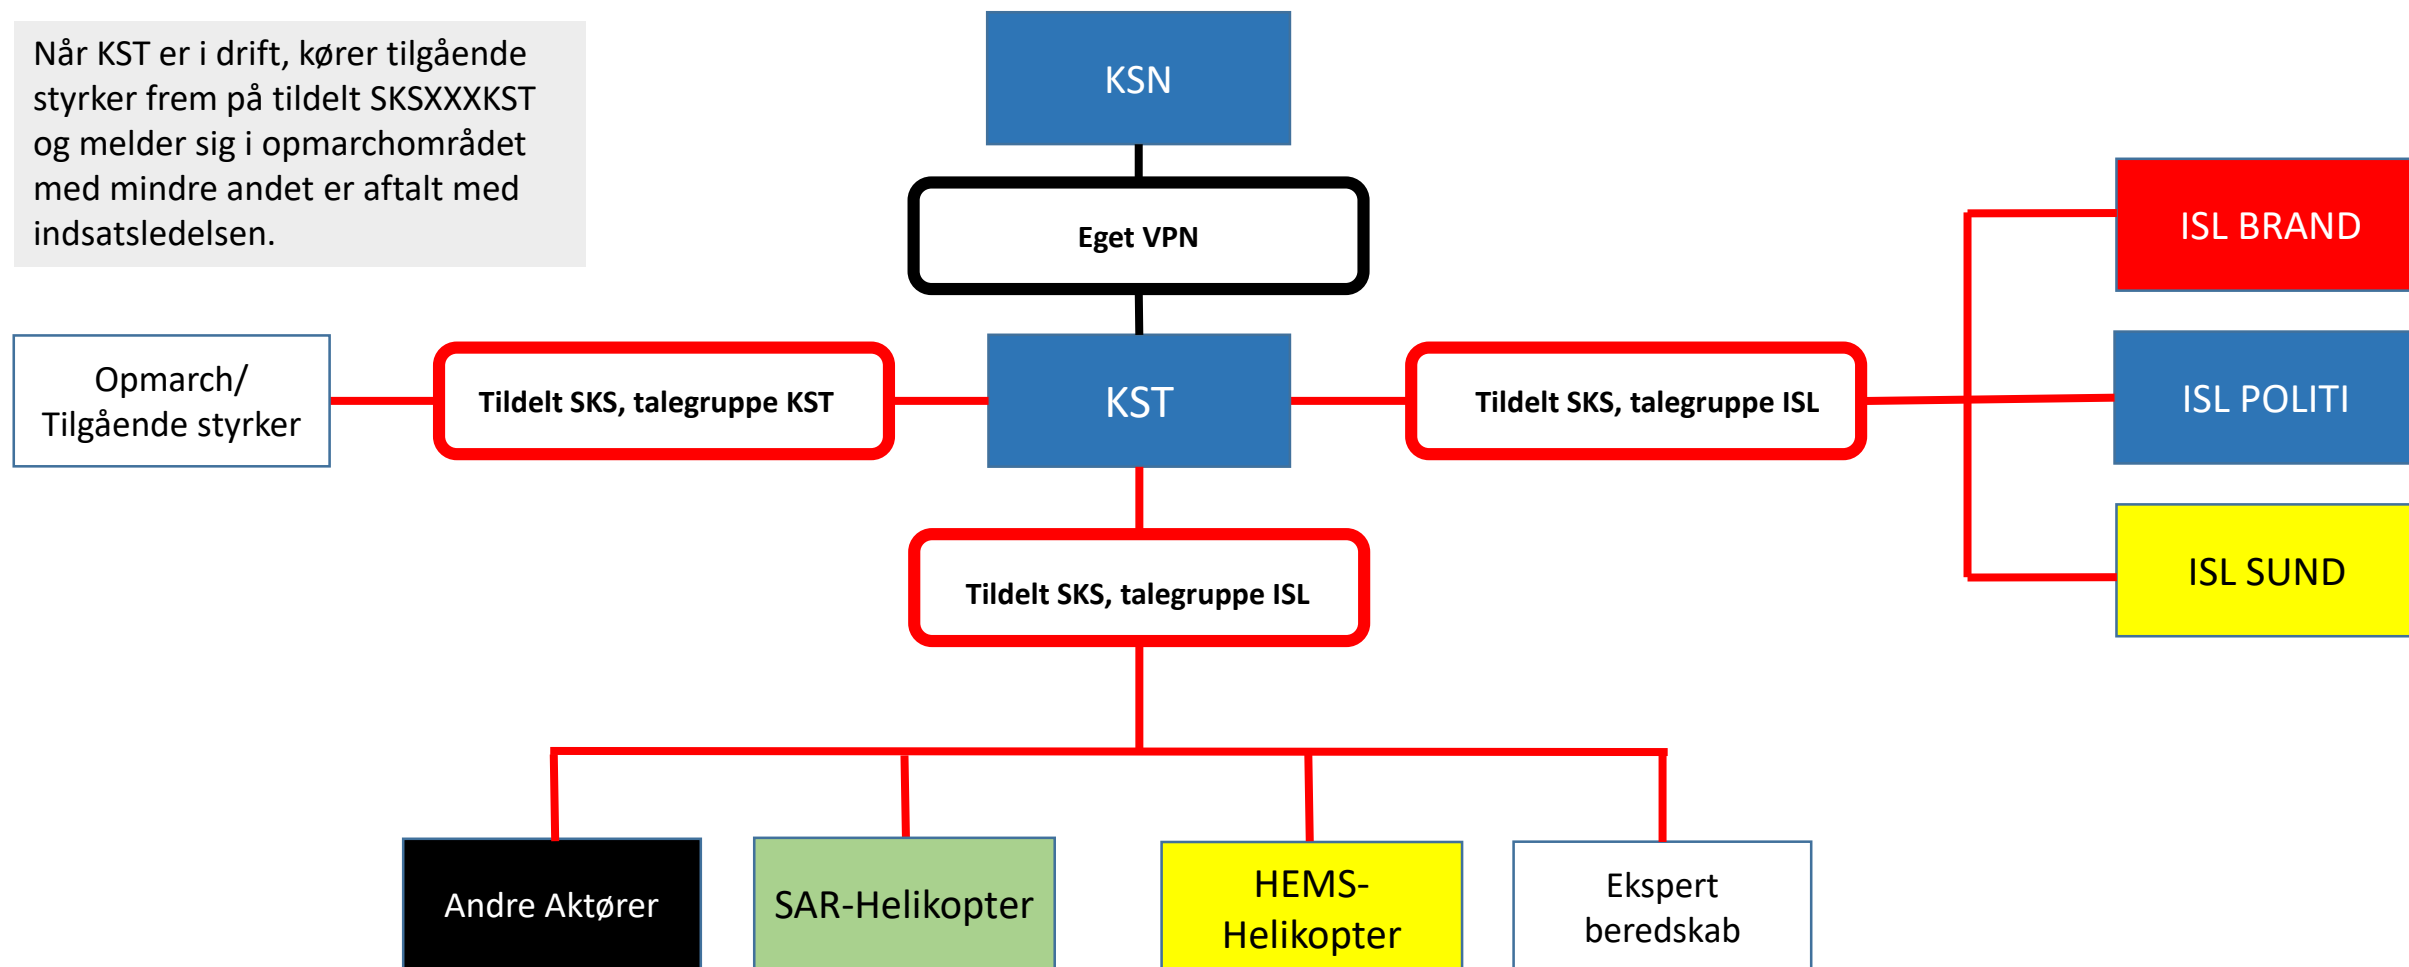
Når KST er i drift, kører tilgående styrker frem på tildelt SKSXXXKST og melder sig i opmarchområdet med mindre andet er aftalt med indsatsledelsen.

KSN

Eget VPN

Opmarch/
Tilgående styrker

Tildelt SKS, talegruppe KST

KST

Tildelt SKS, talegruppe ISL

ISL BRAND

ISL POLITI

ISL SUND

Tildelt SKS, talegruppe ISL

Andre Aktører

SAR-Helikopter

HEMS-
Helikopter

Ekspert
beredskab